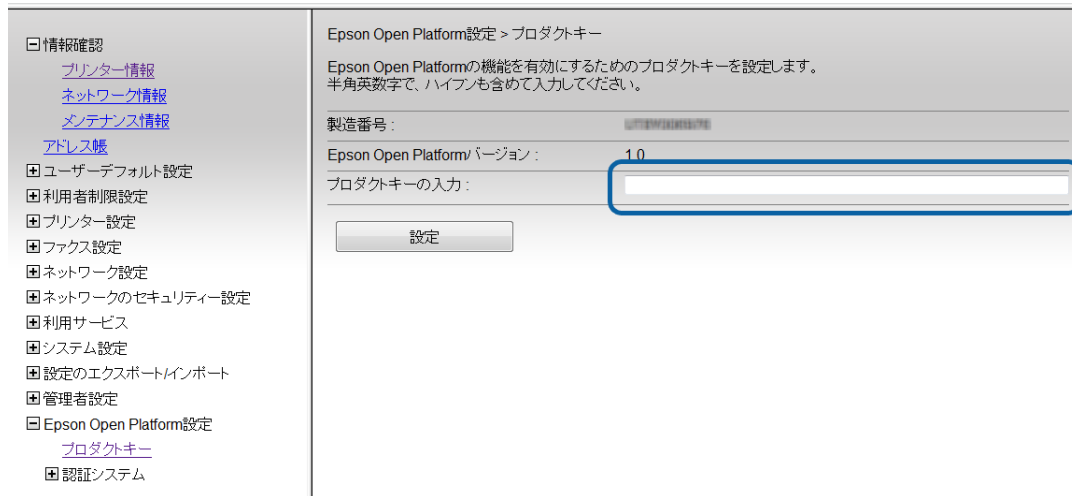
⊟情報確認
プリンター情報
ネットワーク情報
メンテナンス情報
アドレス帳
⊞ユーザーデフォルト設定
⊞利用者制限設定
⊞プリンター設定
⊞ファクス設定
⊞ネットワーク設定
⊞ネットワークのセキュリティー設定
⊞利用サービス
⊞システム設定
⊞設定のエクスポート/インポート
⊞管理者設定
⊟Epson Open Platform設定
プロダクトキー
⊞認証システム

Epson Open Platform設定 > プロダクトキー

Epson Open Platformの機能を有効にするためのプロダクトキーを設定します。
半角英数字で、ハイフンも含めて入力してください。

| 製造番号 : | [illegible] |
|---|---|
| Epson Open Platformバージョン : | 1.0 |
| プロダクトキーの入力 : | |

設定